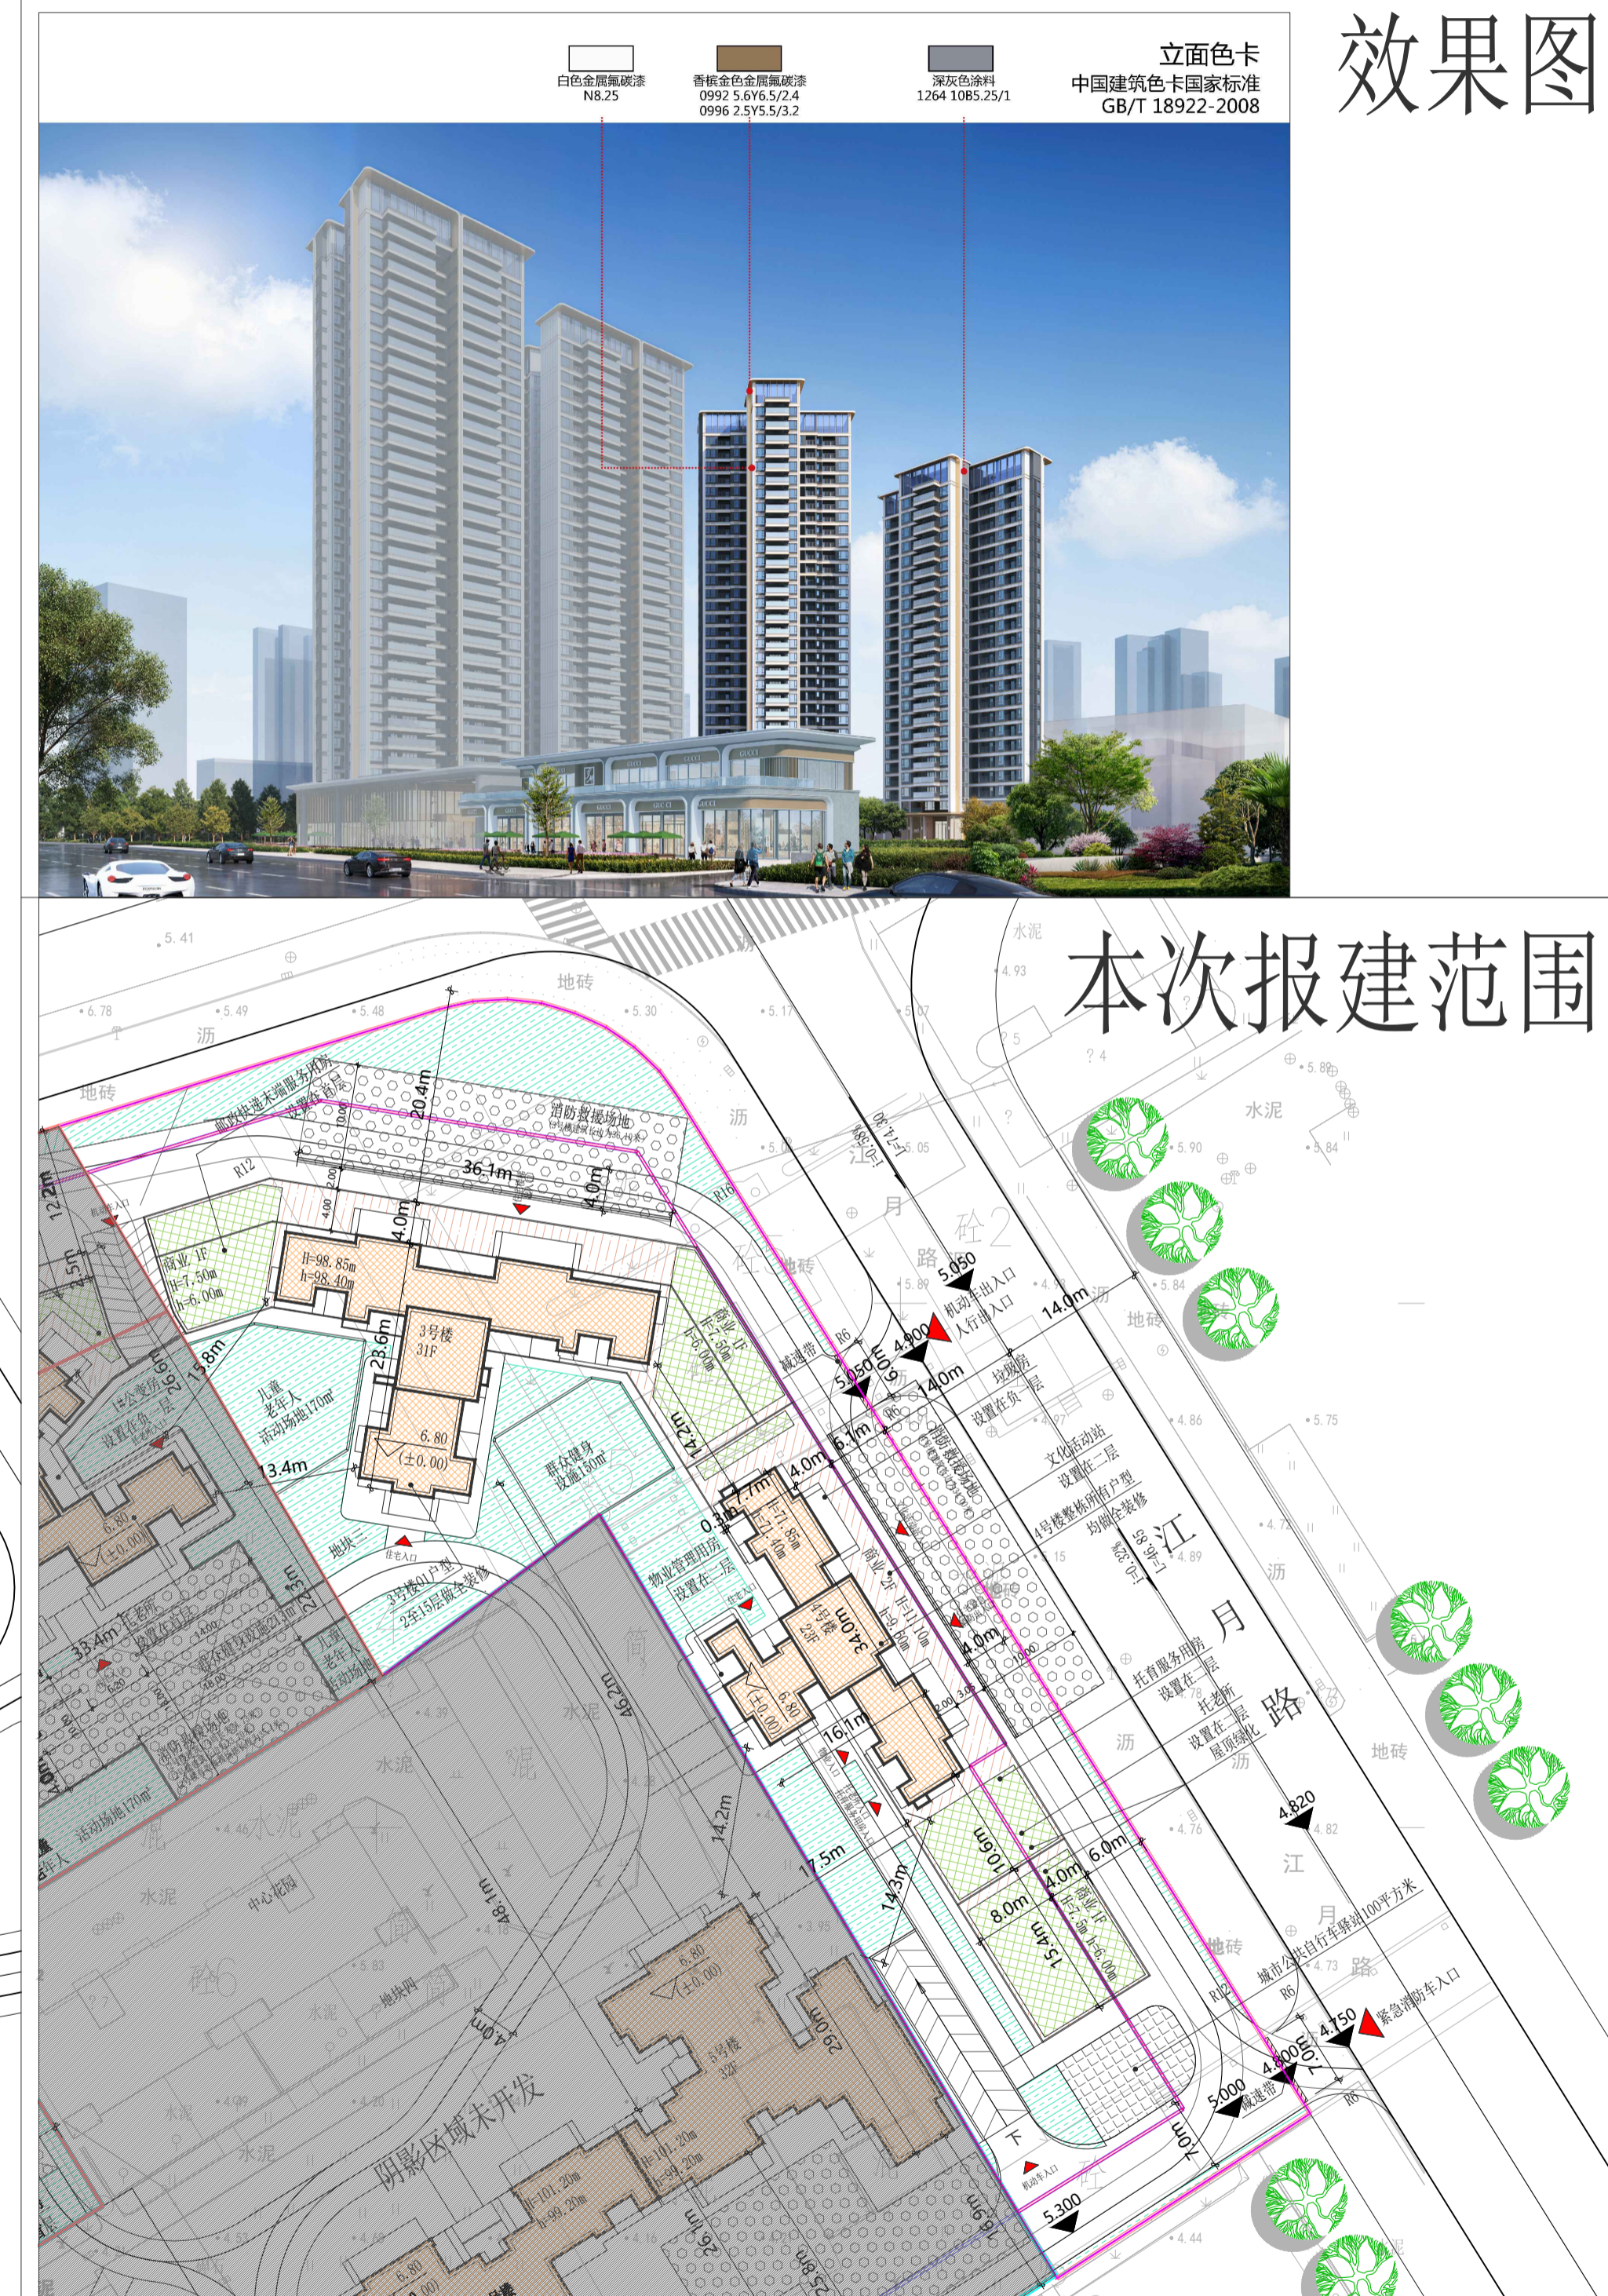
白色金属氟碳漆
N8.25

香槟金色金属氟碳漆
0992 5.6Y6.5/2.4
0996 2.5Y5.5/3.2

深灰色涂料
1264 10B5.25/1

立面色卡
中国建筑色卡国家标准
GB/T 18922-2008

效果图

本次报建范围

地砖
沥
水泥
消防救援场地
36.1m
20.4m
4.0m
4.0m
12.2m
商业 1F
H=7.50m
h=6.00m
H=98.85m
h=98.40m
3号楼
31F
28.6m
6.80
(±0.00)
儿童
老年人
活动场地170m²
13.4m
地块二
3号楼01户型
2至15层做全装修
群众健身
设施150m²
物业管理用房
设置在一层
4号楼
23F
34.0m
6.80
(±0.00)
16.1m
14.2m
17.5m
14.3m
10.6m
8.0m
15.4m
4.0m
6.0m
14.0m
6.1m
4.0m
5.050
4.900
机动车出入口
人行出入口
减速带
垃圾房
设置在负一层
文化活动站
设置在二层
4号楼整栋所有户型
均做全装修
托育服务用房
设置在一层
托老所
设置在二层
屋顶绿化
江
月
路
4.820
城市公共自行车驿站100平方米
4.750
紧急消防车入口
4.800
5.000
减速带
5.300
7.0m
机动车入口
中心花园
阴影区域未开发
48.1m
46.2m
14.2m
4.0m
29.0m
26.1m
25.8m
6.80
(±0.00)
3号楼
32F
H=101.20m
h=99.20m
H=101.20m
h=99.20m
33.4m
1#公变房
设置在负一层
活动场地170m²